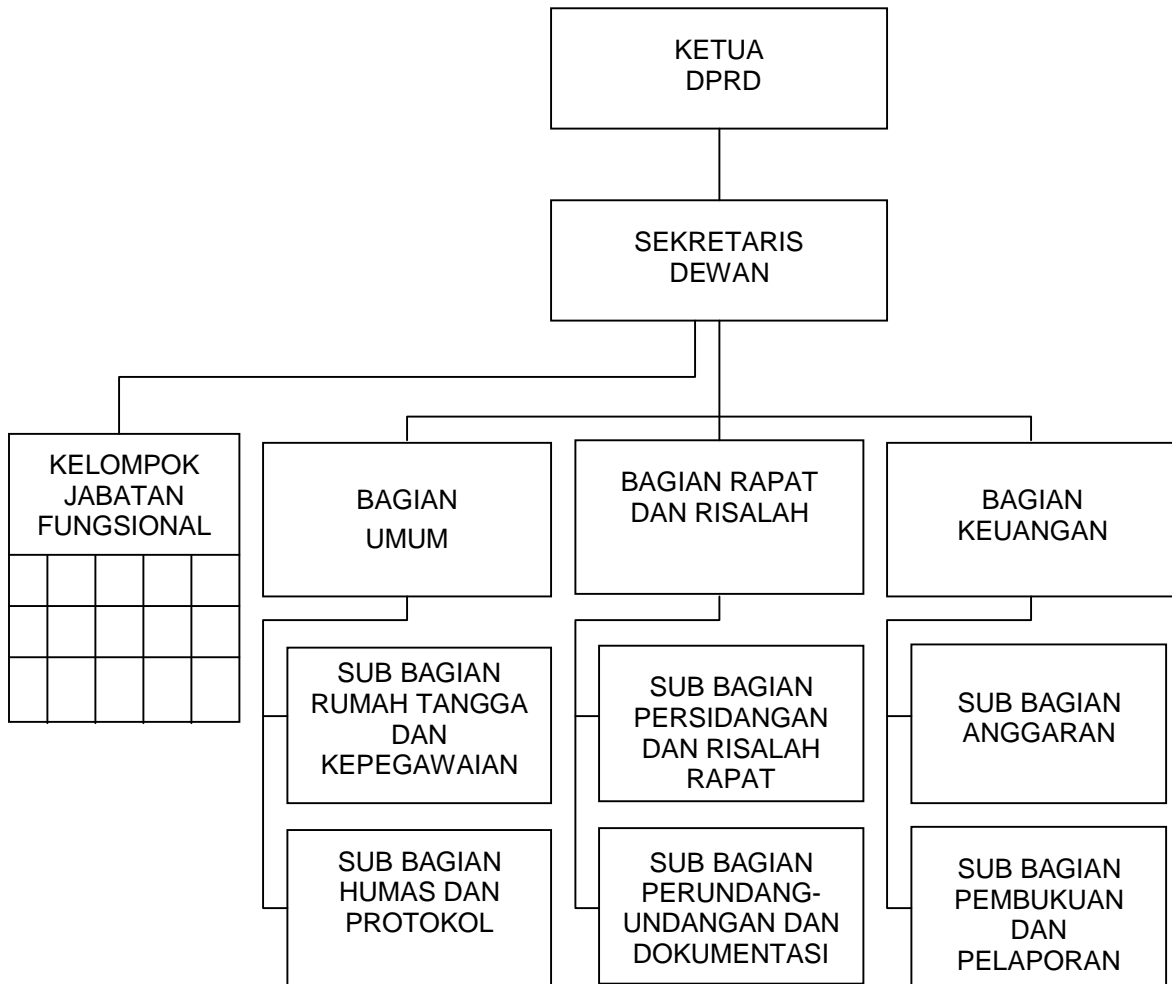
KETUA DPRD

SEKRETARIS DEWAN

KELOMPOK JABATAN FUNGSIONAL

BAGIAN UMUM

BAGIAN RAPAT DAN RISALAH

BAGIAN KEUANGAN

SUB BAGIAN RUMAH TANGGA DAN KEPEGAWAIAN

SUB BAGIAN HUMAS DAN PROTOKOL

SUB BAGIAN PERSIDANGAN DAN RISALAH RAPAT

SUB BAGIAN PERUNDANG-UNDANGAN DAN DOKUMENTASI

SUB BAGIAN ANGGARAN

SUB BAGIAN PEMBUKUAN DAN PELAPORAN